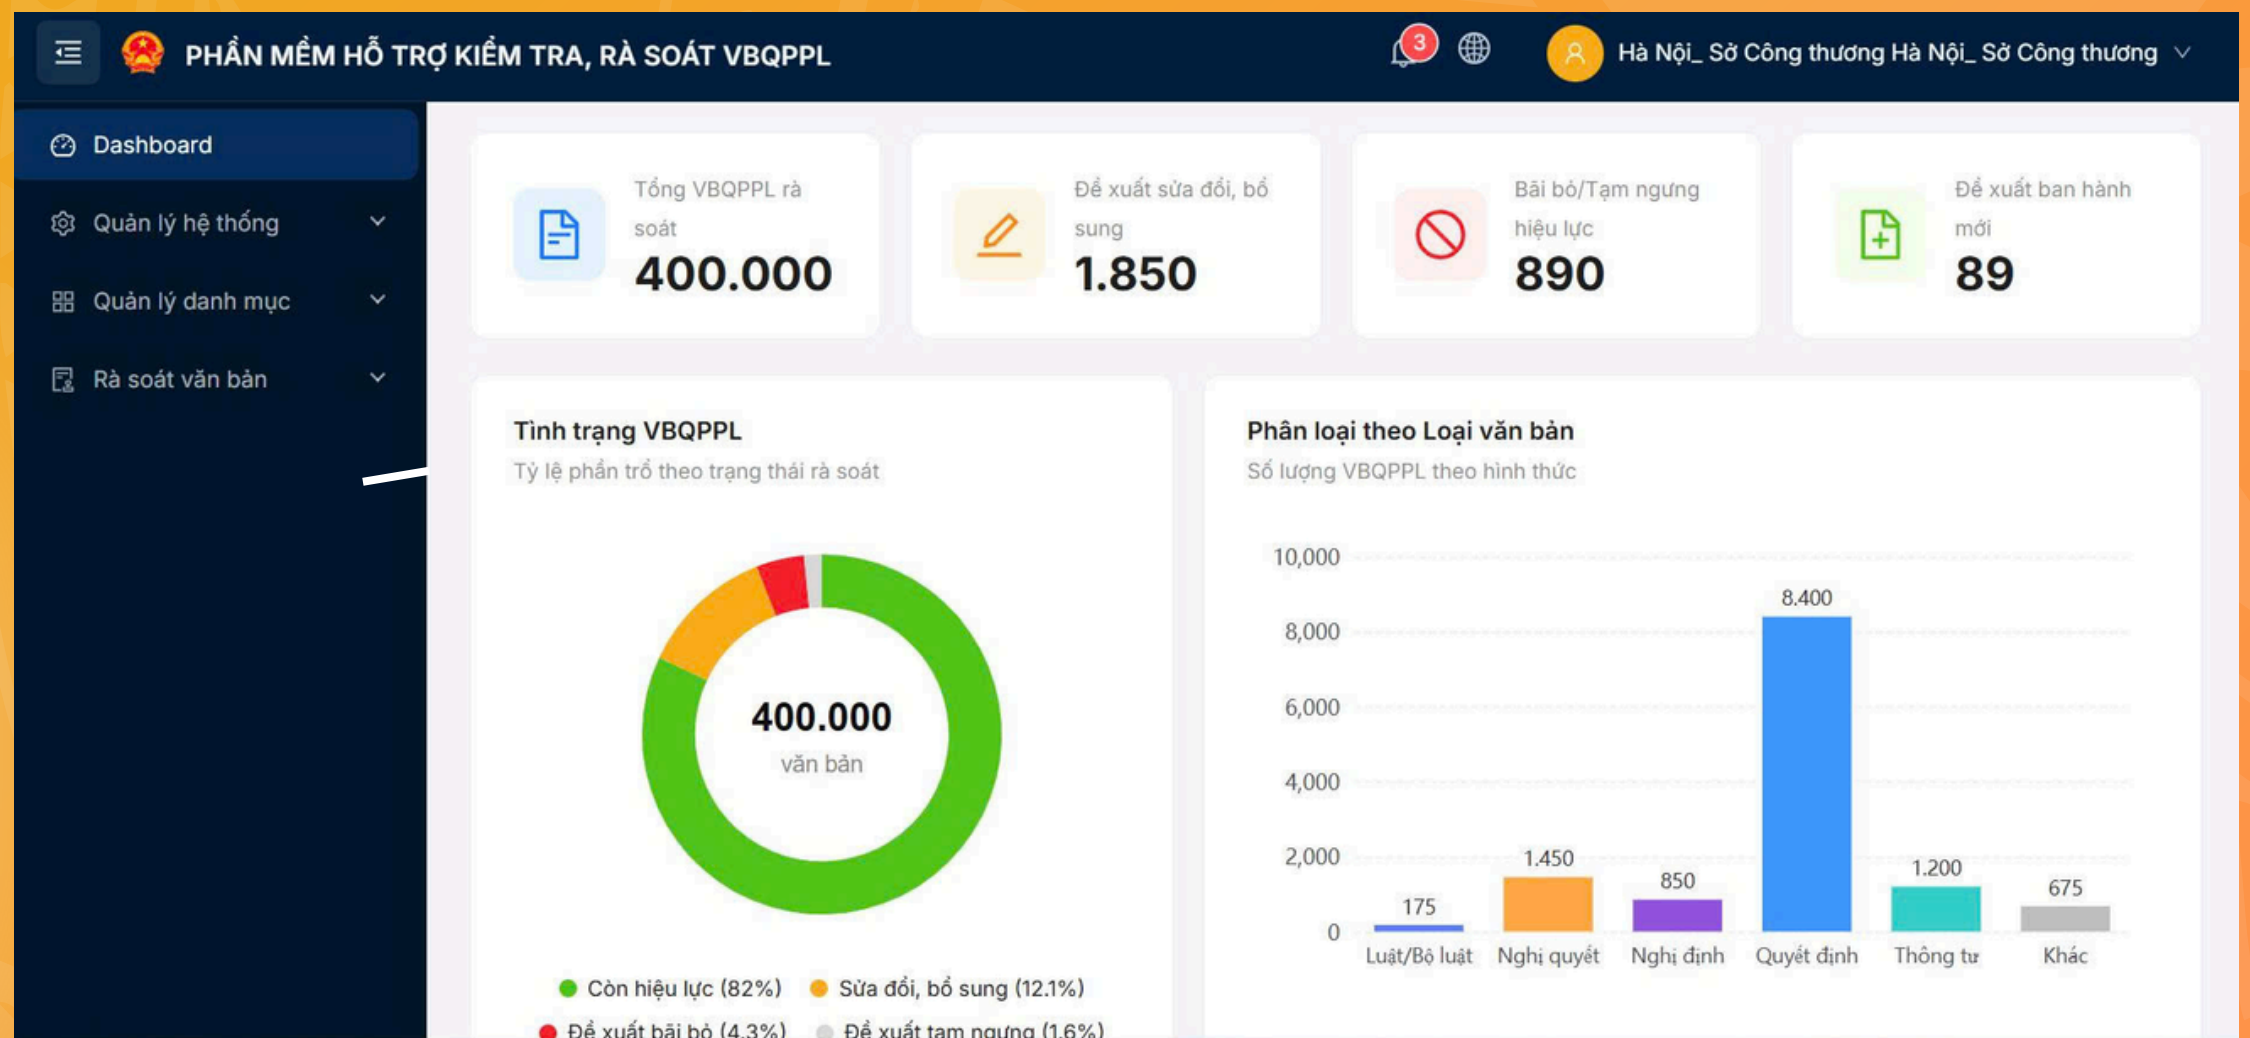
PHẦN MỀM HỖ TRỢ KIỂM TRA, RÀ SOÁT VBQPPL

3

Hà Nội_ Sở Công thương Hà Nội_ Sở Công thương

Dashboard

Quản lý hệ thống

Quản lý danh mục

Rà soát văn bản

Tổng VBQPPL rà soát
400.000

Đề xuất sửa đổi, bổ sung
1.850

Bãi bỏ/Tạm ngưng hiệu lực
890

Đề xuất ban hành mới
89

Tình trạng VBQPPL
Tỷ lệ phần trở theo trạng thái rà soát

400.000
văn bản

Còn hiệu lực (82%)
Sửa đổi, bổ sung (12.1%)
Đề xuất bãi bỏ (4.3%)
Đề xuất tạm ngưng (1.6%)

Phân loại theo Loại văn bản
Số lượng VBQPPL theo hình thức

10,000
8,000
6,000
4,000
2,000
0

175
1.450
850
8.400
1.200
675

Luật/Bộ luật
Nghị quyết
Nghị định
Quyết định
Thông tư
Khác